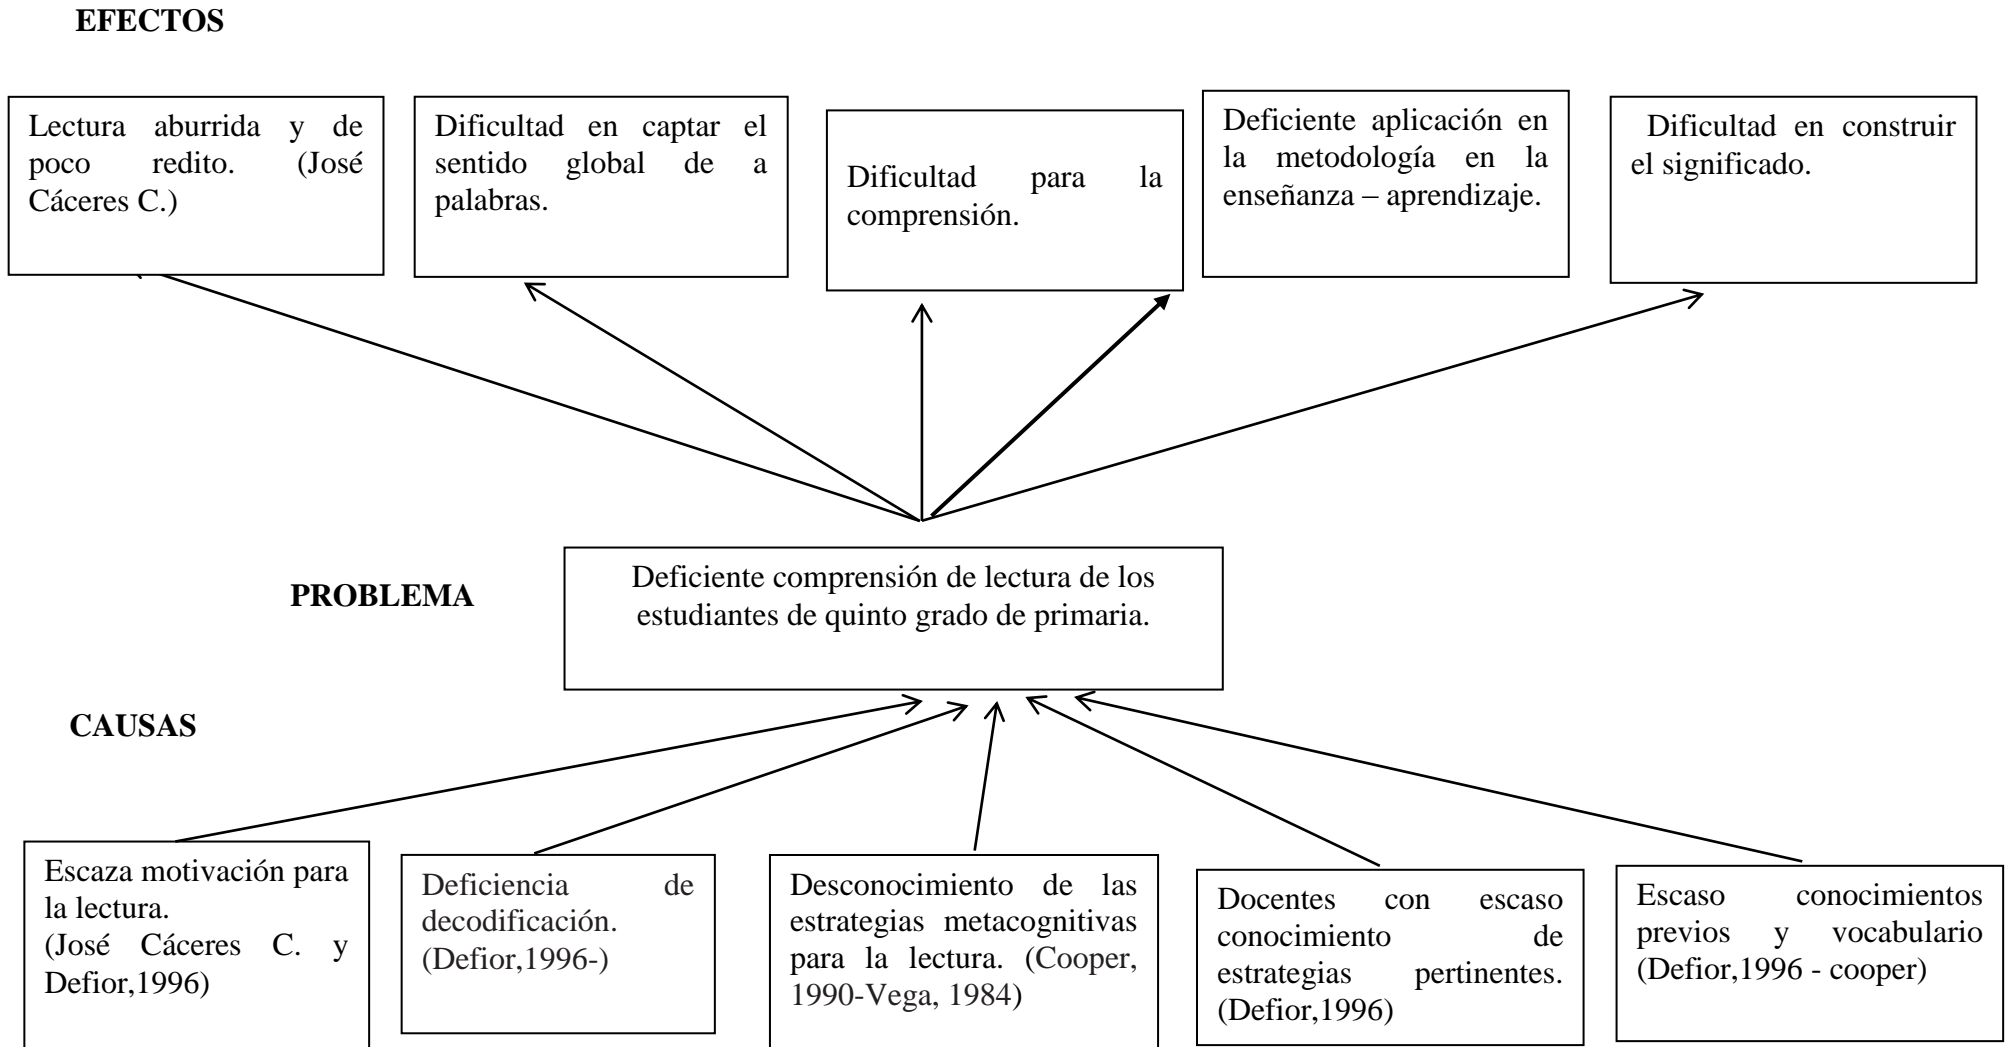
EFECTOS

Lectura aburrida y de poco redito. (José Cáceres C.)

Dificultad en captar el sentido global de a palabras.

Dificultad para la comprensión.

Deficiente aplicación en la metodología en la enseñanza – aprendizaje.

Dificultad en construir el significado.

PROBLEMA

Deficiente comprensión de lectura de los estudiantes de quinto grado de primaria.

CAUSAS

Escaza motivación para la lectura.
(José Cáceres C. y Defior,1996)

Deficiencia de decodificación. (Defior,1996-)

Desconocimiento de las estrategias metacognitivas para la lectura. (Cooper, 1990-Vega, 1984)

Docentes con escaso conocimiento de estrategias pertinentes. (Defior,1996)

Escaso conocimientos previos y vocabulario (Defior,1996 - cooper)